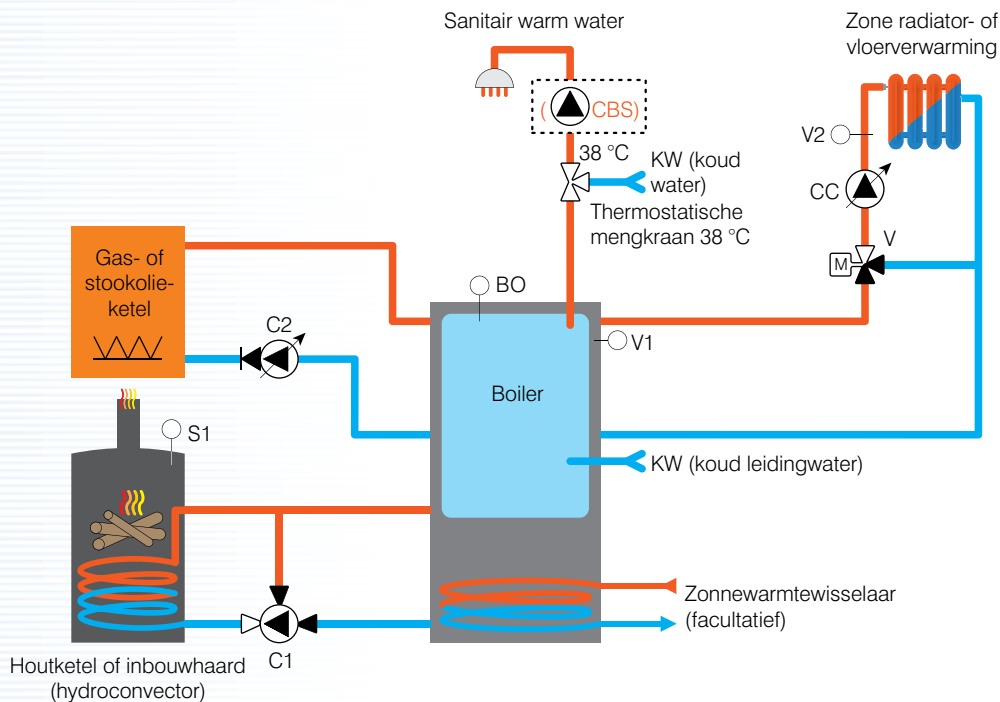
Sanitair warm water

Zone radiator- of vloerverwarming

(CBS)

V2

38 °C

KW (koud water)

CC

Thermostatische mengkraan 38 °C

V

M

Gas- of stookolieketel

BO

C2

V1

Boiler

S1

KW (koud leidingwater)

Zonnewarmtewisselaar (facultatief)

C1

Houtketel of inbouwhaard (hydroconvector)